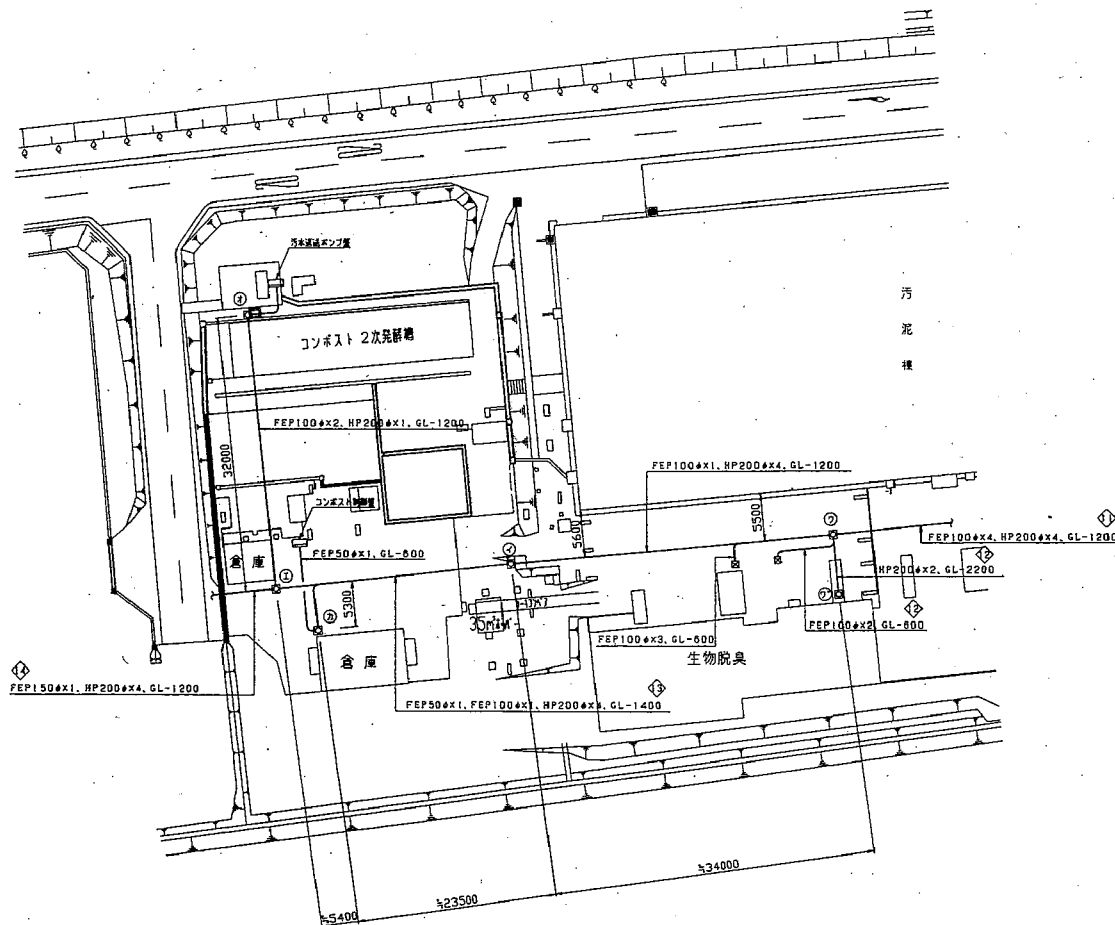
汚水送造ポンプ室

㋔

コンポスト 2次発酵槽

汚

泥

棟

FEP100φx2, HP200φx1, GL-1200

32000

FEP100φx1, HP200φx4, GL-1200

コンポスト制御室

5500

㋒

FEP100φx4, HP200φx4, GL-1200

⑪

5600

㋑

⑫

倉 庫

㋓

FEP50φx1, GL-600

HP200φx2, GL-2200

㋕

5300

35m²/H

㋒

⑫

FEP100φx3, GL-600

FEP100φx2 GL-600

⑭

生物脱臭

FEP150φx1, HP200φx4, GL-1200

倉 庫

⑬

FEP50φx1, FEP100φx1, HP200φx4, GL-1400

≒34000

≒23500

≒5400